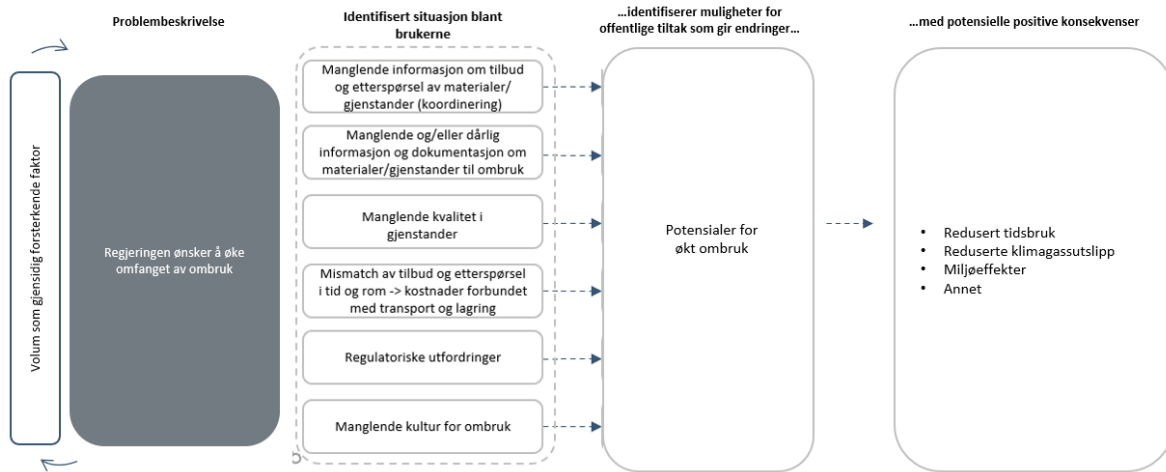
Problembeskrivelse

Identifisert situasjon blant brukerne

…identifiserer muligheter for offentlige tiltak som gir endringer…

…med potensielle positive konsekvenser

Volum som gjensidig forsterkende faktor

Regjeringen ønsker å øke omfanget av ombruk

Manglende informasjon om tilbud og etterspørsel av materialer/gjenstander (koordinering)

Manglende og/eller dårlig informasjon og dokumentasjon om materialer/gjenstander til ombruk

Manglende kvalitet i gjenstander

Mismatch av tilbud og etterspørsel i tid og rom -> kostnader forbundet med transport og lagring

Regulatoriske utfordringer

Manglende kultur for ombruk

Potensialer for økt ombruk

- Redusert tidsbruk
- Reduserte klimagassutslipp
- Miljøeffekter
- Annet